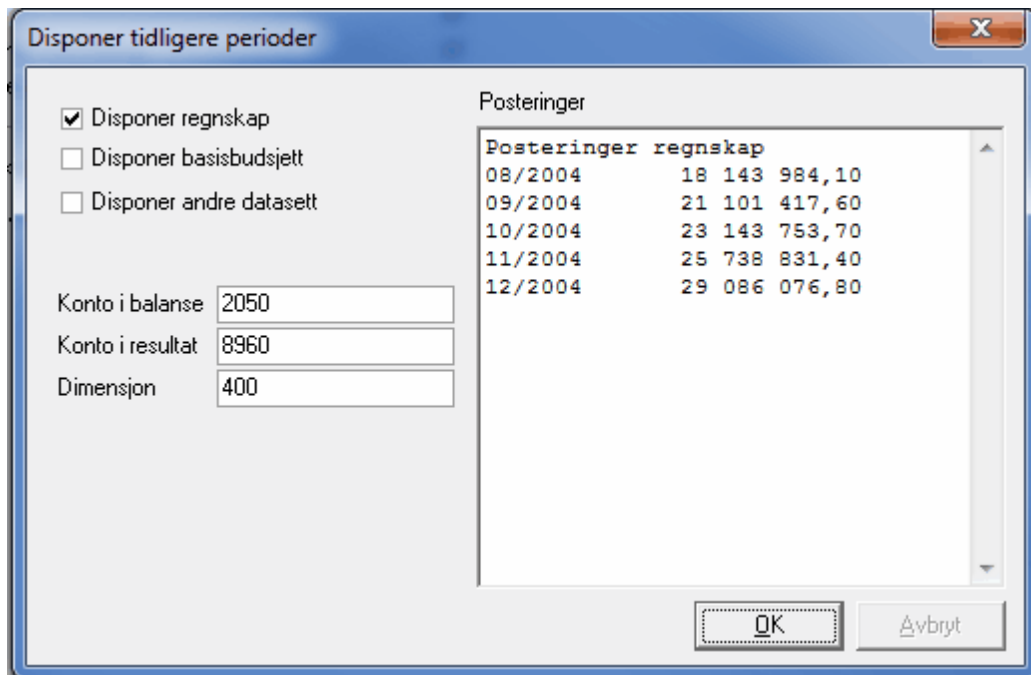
Disponer tidligere perioder

Disponer regnskap
Disponer basisbudsjett
Disponer andre datasett

Konto i balanse 2050
Konto i resultat 8960
Dimensjon 400

Posteringer

Posteringer regnskap
08/2004 18 143 984,10
09/2004 21 101 417,60
10/2004 23 143 753,70
11/2004 25 738 831,40
12/2004 29 086 076,80

OK
Avbryt